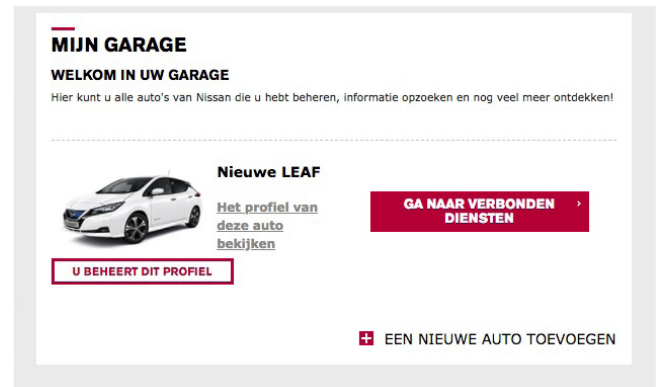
MIJN GARAGE

WELKOM IN UW GARAGE

Hier kunt u alle auto's van Nissan die u hebt beheren, informatie opzoeken en nog veel meer ontdekken!

Nieuwe LEAF

Het profiel van deze auto bekijken

GA NAAR VERBONDEN DIENSTEN ›

U BEHEERT DIT PROFIEL

+ EEN NIEUWE AUTO TOEVOEGEN